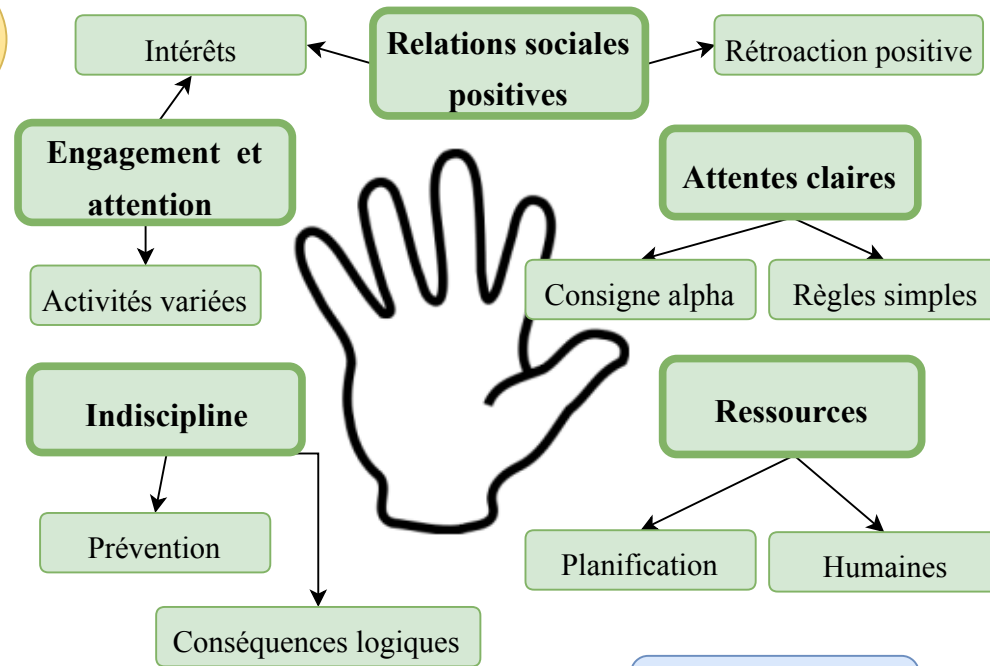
Intérêts

Relations sociales positives

Rétroaction positive

Engagement et attention

Attentes claires

Activités variées

Consigne alpha

Règles simples

Indiscipline

Ressources

Prévention

Planification

Humaines

Conséquences logiques